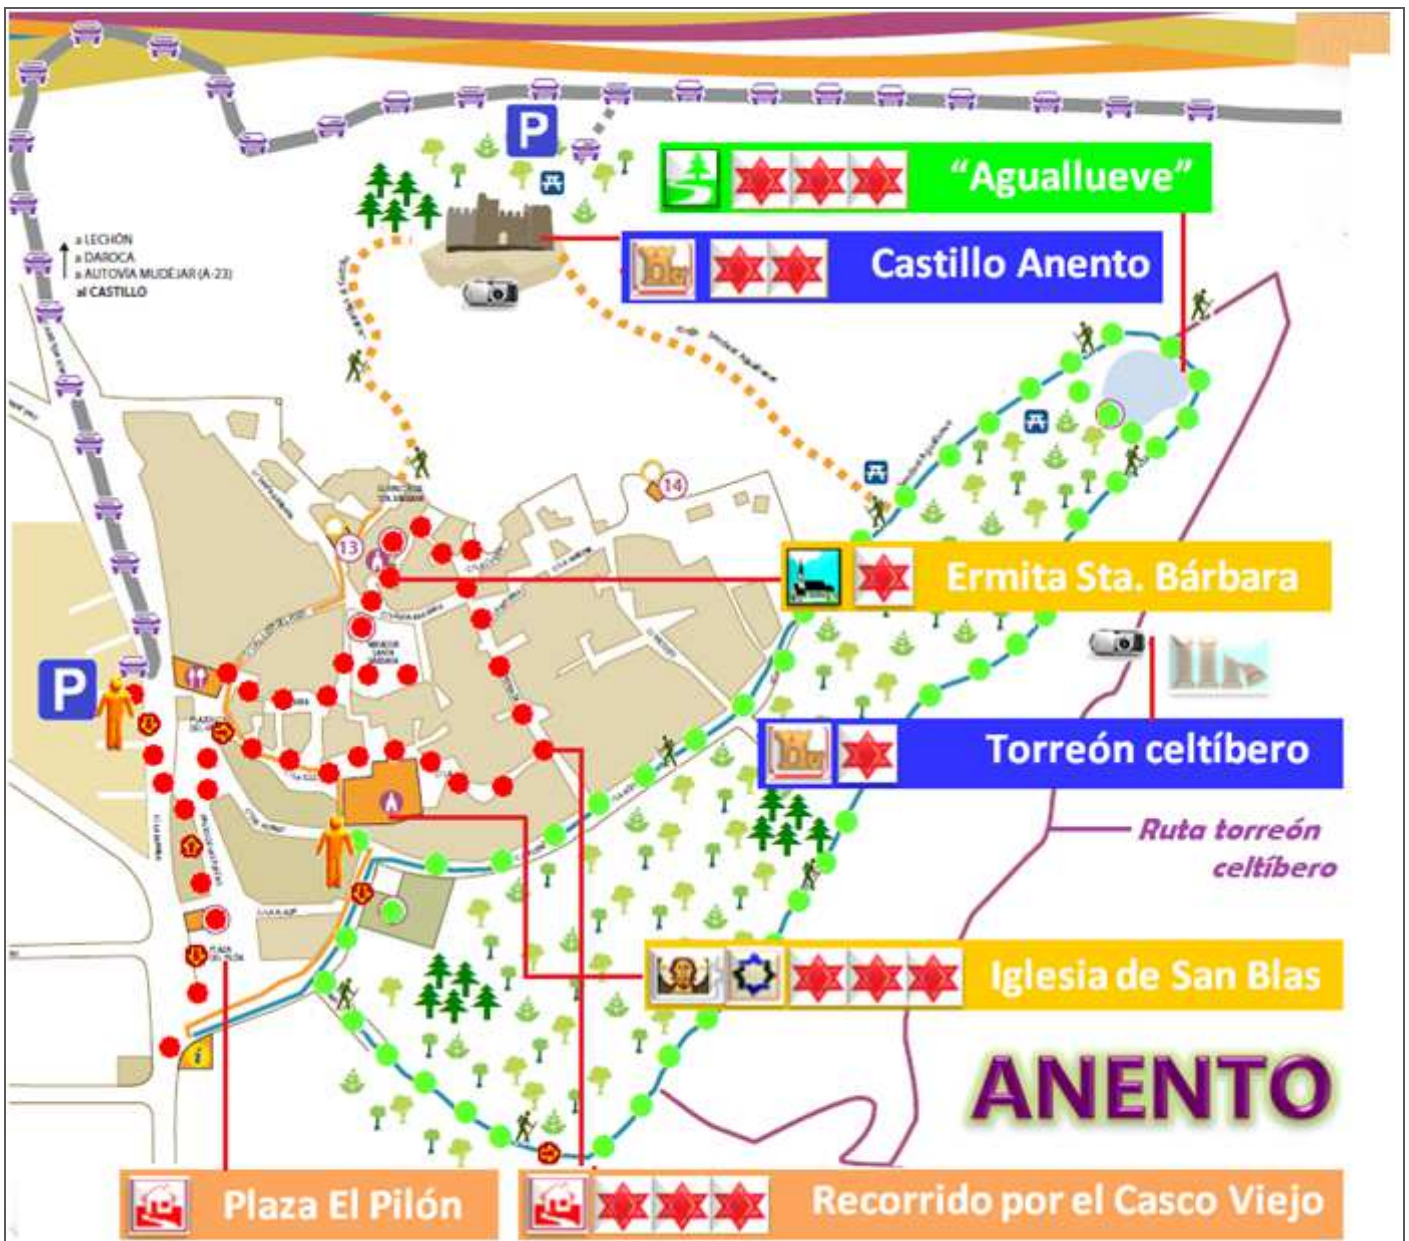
P

"Aguallueve"

Castillo Anento

a LECHÓN
a DAROCA
a AUTOVÍA MUDÉJAR (A-23)
al CASTILLO

14

13

Ermita Sta. Bárbara

P

Torreón celtíbero

Ruta torreón celtíbero

Iglesia de San Blas

ANENTO

Plaza El Pilón

Recorrido por el Casco Viejo